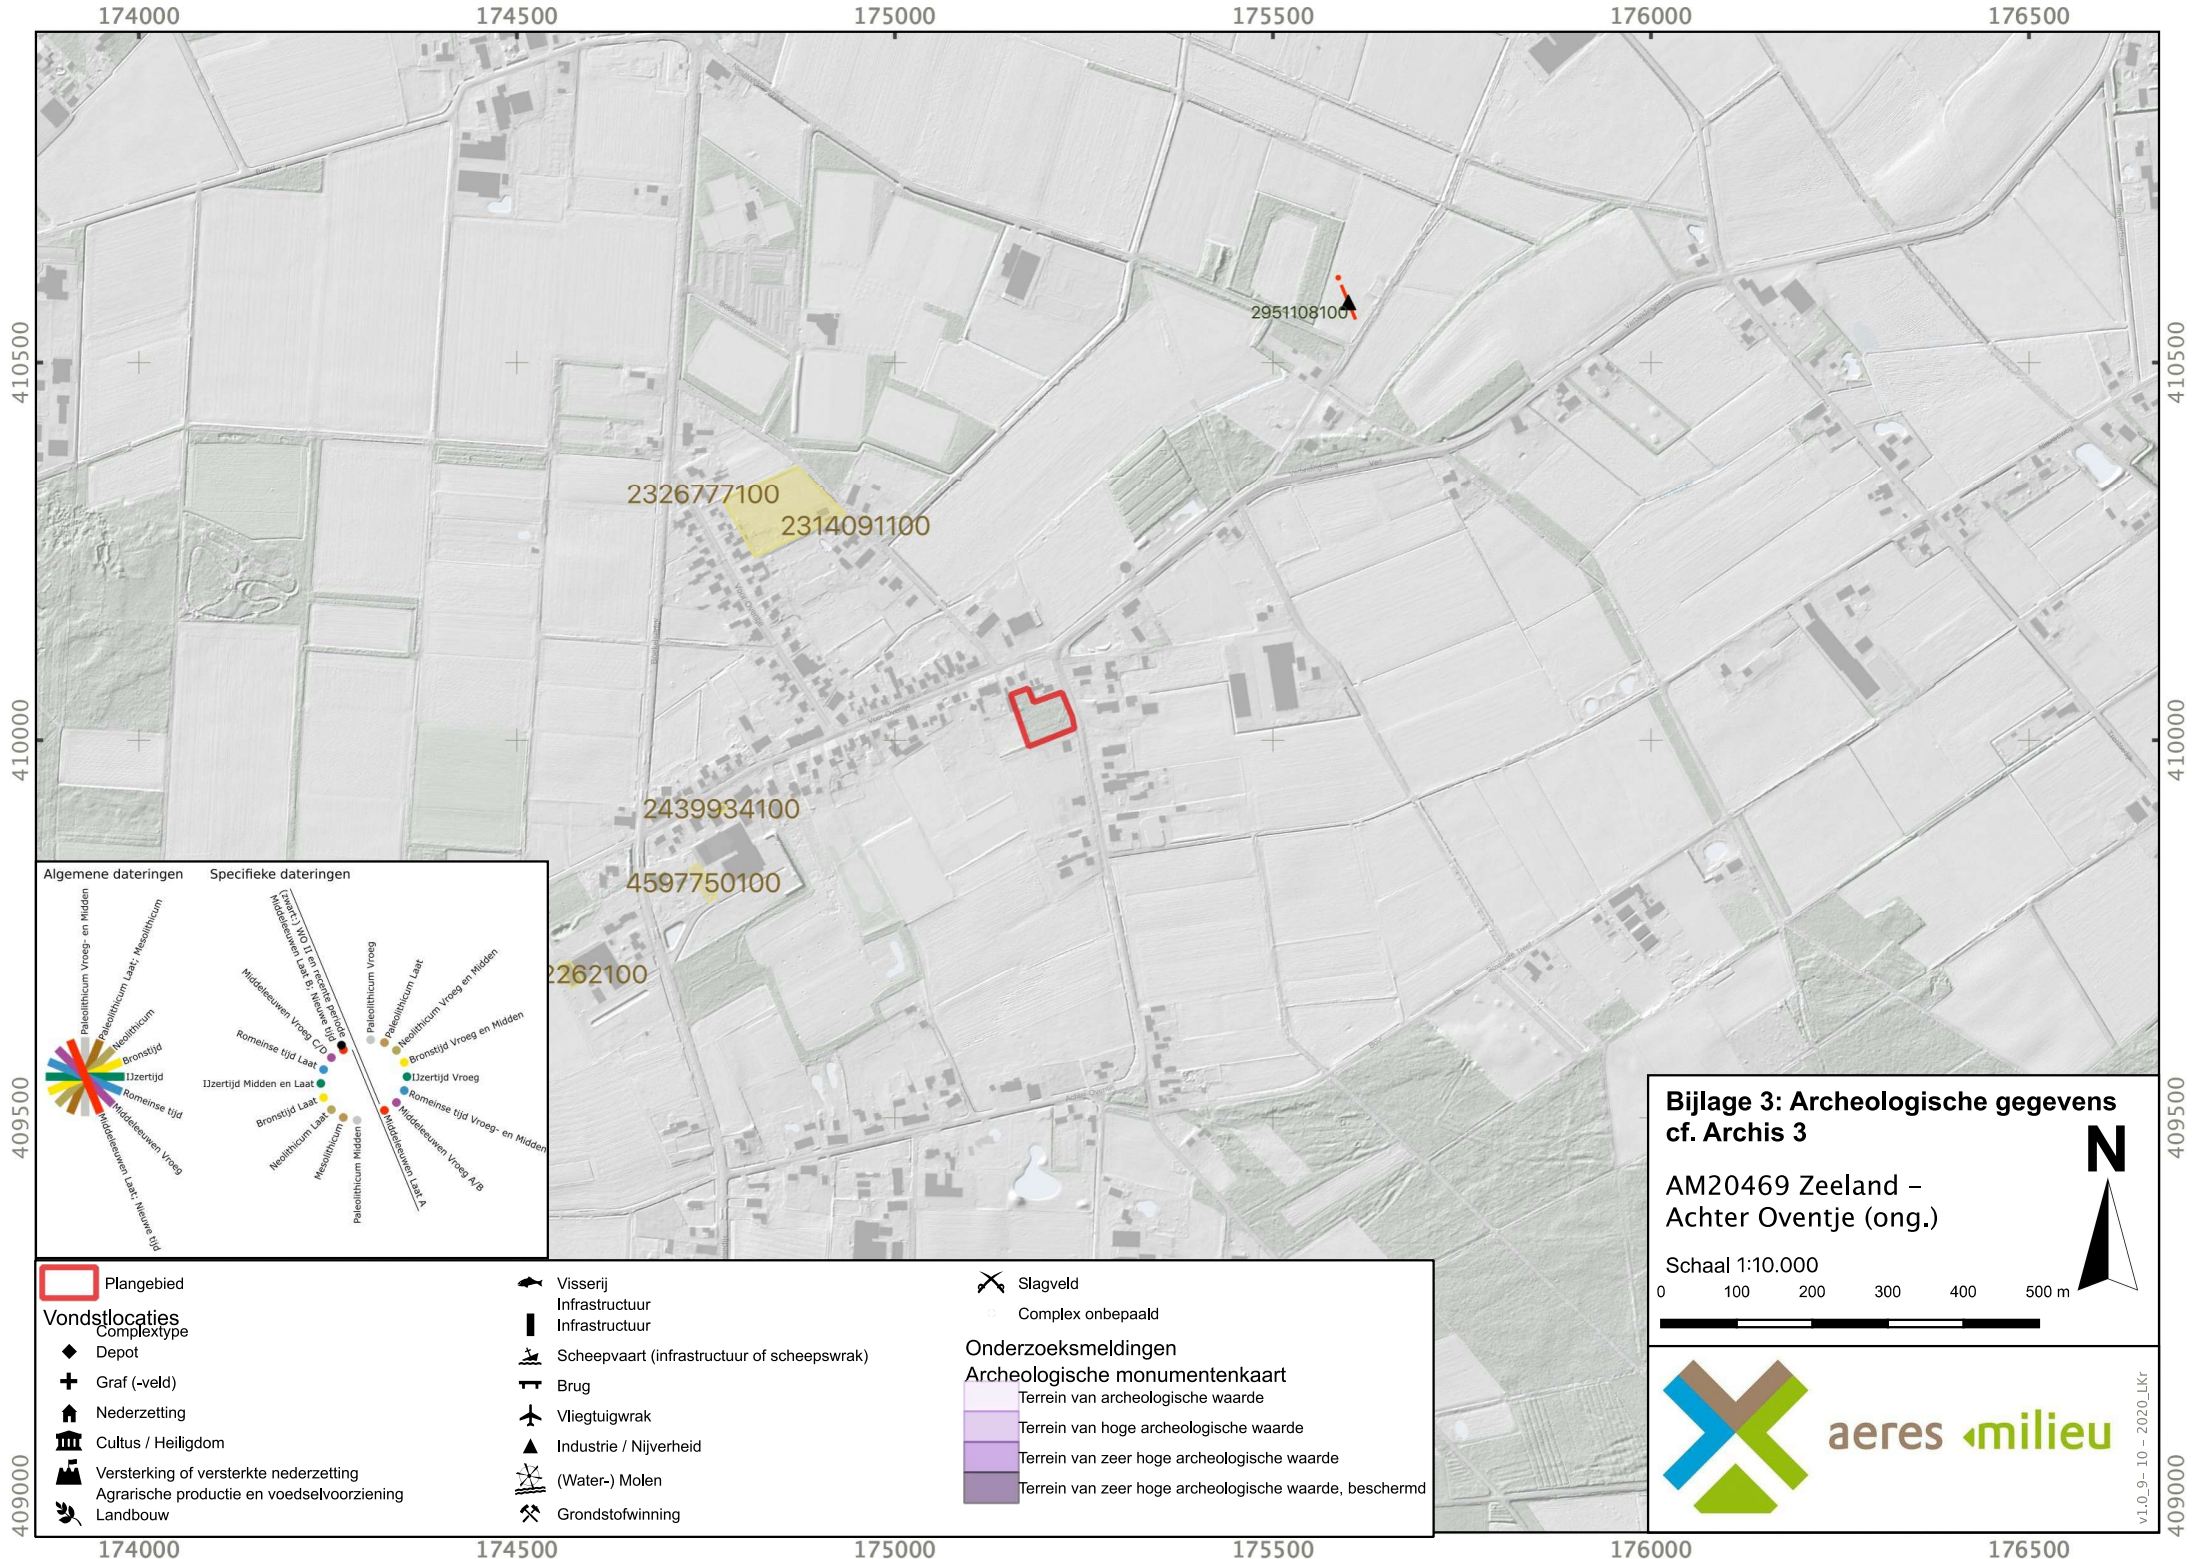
174000 174500 175000 175500 176000 176500

410500

410000

409500

409000

2951108100

2326777100

2314091100

2439934100

4597750100

2262100

Algemene dateringen

Paleolithicum Vroeg- en Midden
Paleolithicum Laat; Mesolithicum
Neolithicum
Bronstijd
IJzertijd
Romeinse tijd
Middeleeuwen Vroeg
Middeleeuwen Laat; Nieuwe tijd

Specifieke dateringen

(zwart:) WO II en recente periode
Middeleeuwen Laat B; Nieuwe tijd
Middeleeuwen Vroeg C/D
Romeinse tijd Laat
IJzertijd Midden en Laat
Bronstijd Laat
Neolithicum Laat
Mesolithicum
Paleolithicum Midden
Paleolithicum Vroeg
Paleolithicum Laat
Neolithicum Vroeg en Midden
Bronstijd Vroeg en Midden
IJzertijd Vroeg
Romeinse tijd Vroeg- en Midden
Middeleeuwen Vroeg A/B
Middeleeuwen Laat A

Bijlage 3: Archeologische gegevens cf. Archis 3

N

AM20469 Zeeland – Achter Oventje (ong.)

Schaal 1:10.000

0 100 200 300 400 500 m

Plangebied

Vondstlocaties

Complextype

Depot

Graf (-veld)

Nederzetting

Cultus / Heiligdom

Versterking of versterkte nederzetting

Agrarische productie en voedselvoorziening

Landbouw

Visserij

Infrastructuur

Infrastructuur

Scheepvaart (infrastructuur of scheepswrak)

Brug

Vliegtuigwrak

Industrie / Nijverheid

(Water-) Molen

Grondstofwinning

Slagveld

Complex onbepaald

Onderzoeksmeldingen

Archeologische monumentenkaart

Terrein van archeologische waarde

Terrein van hoge archeologische waarde

Terrein van zeer hoge archeologische waarde

Terrein van zeer hoge archeologische waarde, beschermd

aeres milieu

v1.0_9 – 10 – 2020_LKr